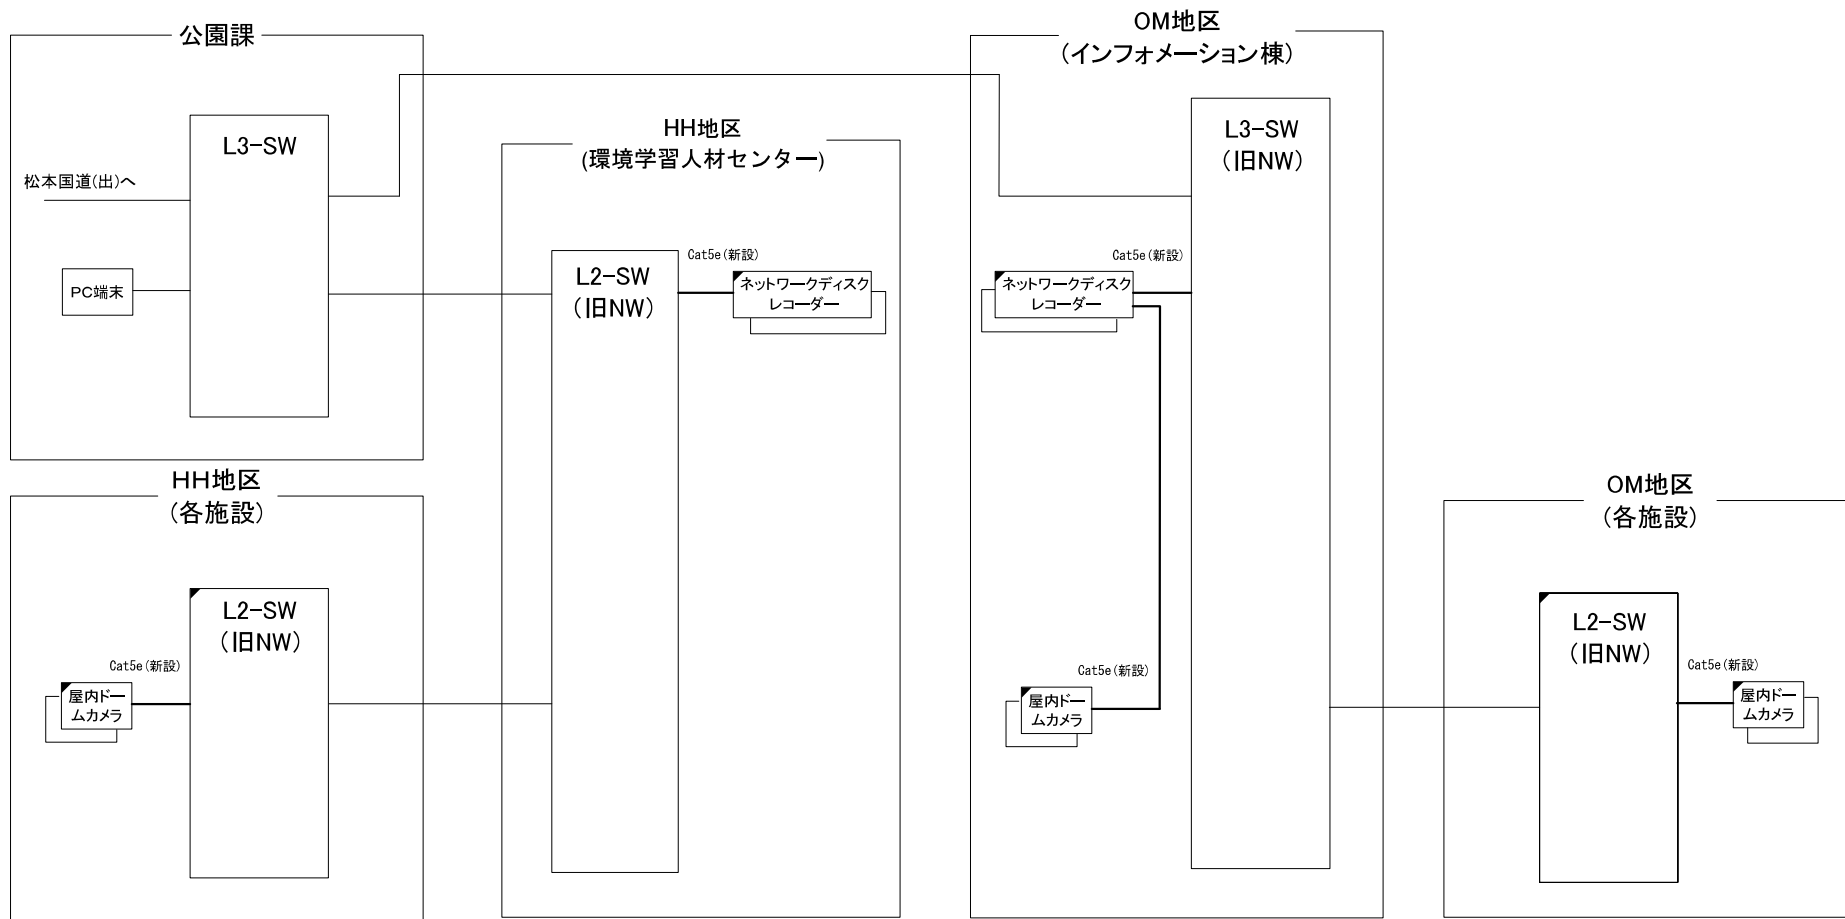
公園課

L3-SW

松本国道(出)へ

PC端末

HH地区
(各施設)

L2-SW
(旧NW)

Cat5e(新設)

屋内ドームカメラ

HH地区
(環境学習人材センター)

L2-SW
(旧NW)

Cat5e(新設)

ネットワークディスクレコーダー

OM地区
(インフォメーション棟)

L3-SW
(旧NW)

Cat5e(新設)

ネットワークディスクレコーダー

Cat5e(新設)

屋内ドームカメラ

OM地区
(各施設)

L2-SW
(旧NW)

Cat5e(新設)

屋内ドームカメラ